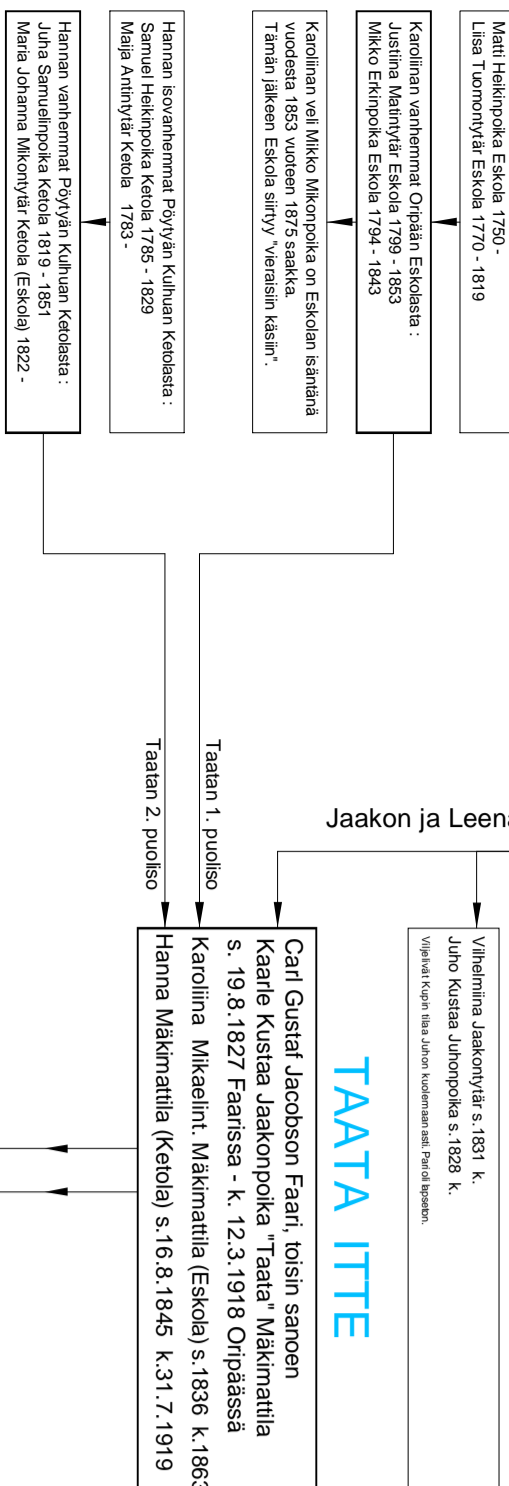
Matti Heikinpoika Eskola 1750 -
Liisa Tuomontytär Eskola 1770 - 1819

Karoliinan vanhemmat Oripään Eskolasta :
Justiina Matintytär Eskola 1799 - 1853
Mikko Erkinpoika Eskola 1794 - 1843

Karoliinan veli Mikko Mikonpoika on Eskolan isäntänä vuodesta 1853 vuoteen 1875 saakka.
Tämän jälkeen Eskola siirtyy "vieraisiin käsiin".

Hannan isovanhemmat Pöytyän Kulhuan Ketolasta :
Samuel Heikinpoika Ketola 1785 - 1829
Maija Antintytär Ketola 1783 -

Hannan vanhemmat Pöytyän Kulhuan Ketolasta :
Juha Samuelinpoika Ketola 1819 - 1851
Maria Johanna Mikontytär Ketola (Eskola) 1822 -

Taatan 1. puoliso

Taatan 2. puoliso

Jaakon ja Leen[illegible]

Vilhelmiina Jaakontytär s.1831 k.
Juho Kustaa Juhonpoika s.1828 k.
Viljelivät Kupin tilaa Juhon kuolemaan asti. Pari oli lapseton.

TAATA ITTE

Carl Gustaf Jacobson Faari, toisin sanoen
Kaarle Kustaa Jaakonpoika "Taata" Mäkimattila
s. 19.8.1827 Faarissa - k. 12.3.1918 Oripäässä
Karoliina Mikaelint. Mäkimattila (Eskola) s.1836 k.186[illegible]
Hanna Mäkimattila (Ketola) s.16.8.1845 k.31.7.1919